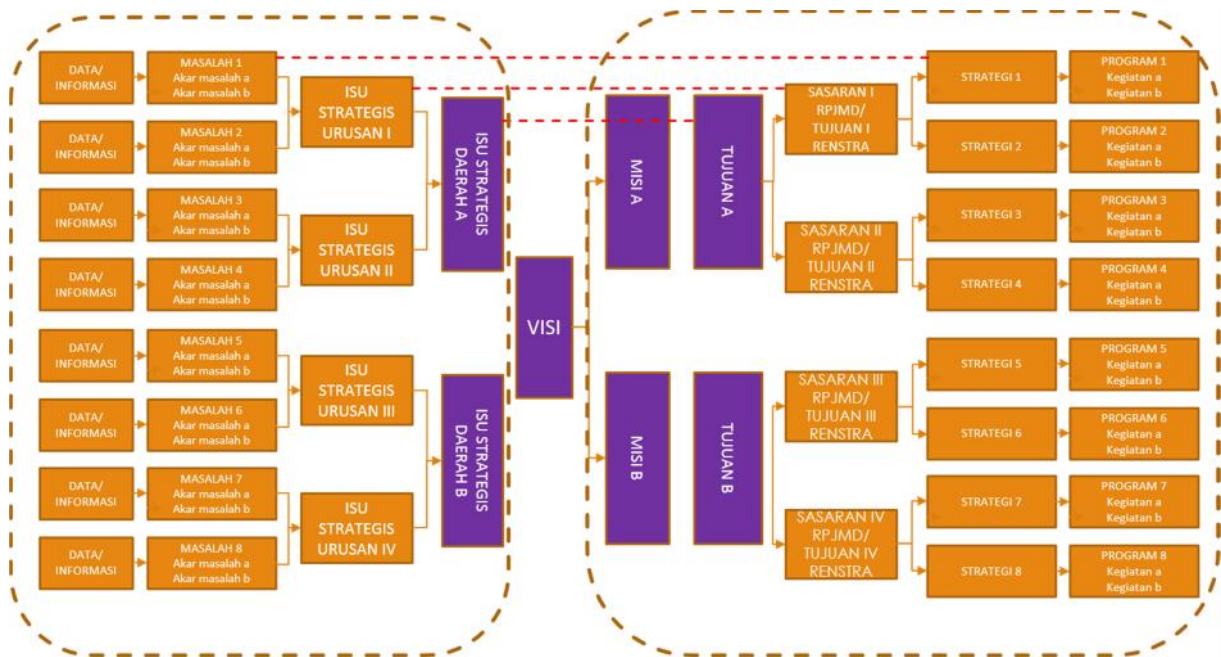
DATA/ INFORMASI

MASALAH 1
Akar masalah a
Akar masalah b

DATA/ INFORMASI

MASALAH 2
Akar masalah a
Akar masalah b

DATA/ INFORMASI

MASALAH 3
Akar masalah a
Akar masalah b

DATA/ INFORMASI

MASALAH 4
Akar masalah a
Akar masalah b

DATA/ INFORMASI

MASALAH 5
Akar masalah a
Akar masalah b

DATA/ INFORMASI

MASALAH 6
Akar masalah a
Akar masalah b

DATA/ INFORMASI

MASALAH 7
Akar masalah a
Akar masalah b

DATA/ INFORMASI

MASALAH 8
Akar masalah a
Akar masalah b

ISU STRATEGIS URUSAN I

ISU STRATEGIS URUSAN II

ISU STRATEGIS URUSAN III

ISU STRATEGIS URUSAN IV

ISU STRATEGIS DAERAH A

ISU STRATEGIS DAERAH B

VISI

MISI A

MISI B

TUJUAN A

TUJUAN B

SASARAN I RPJMD/ TUJUAN I RENSTRA

SASARAN II RPJMD/ TUJUAN II RENSTRA

SASARAN III RPJMD/ TUJUAN III RENSTRA

SASARAN IV RPJMD/ TUJUAN IV RENSTRA

STRATEGI 1

PROGRAM 1
Kegiatan a
Kegiatan b

STRATEGI 2

PROGRAM 2
Kegiatan a
Kegiatan b

STRATEGI 3

PROGRAM 3
Kegiatan a
Kegiatan b

STRATEGI 4

PROGRAM 4
Kegiatan a
Kegiatan b

STRATEGI 5

PROGRAM 5
Kegiatan a
Kegiatan b

STRATEGI 6

PROGRAM 6
Kegiatan a
Kegiatan b

STRATEGI 7

PROGRAM 7
Kegiatan a
Kegiatan b

STRATEGI 8

PROGRAM 8
Kegiatan a
Kegiatan b